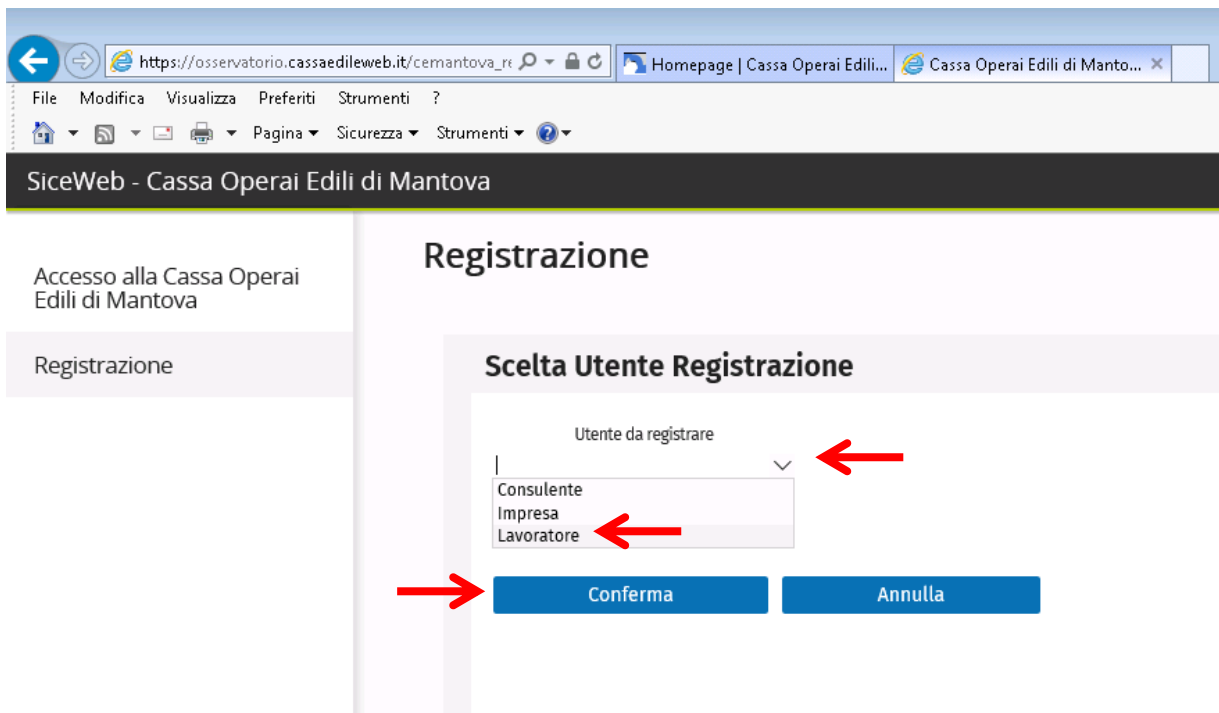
https://osservatorio.cassaedileweb.it/cemantova_re

Homepage | Cassa Operai Edili...

Cassa Operai Edili di Manto...

File Modifica Visualizza Preferiti Strumenti ?

Pagina ▾ Sicurezza ▾ Strumenti ▾

SiceWeb - Cassa Operai Edili di Mantova

Accesso alla Cassa Operai Edili di Mantova

Registrazione

Registrazione

Scelta Utente Registrazione

Utente da registrare

Consulente
Impresa
Lavoratore

Conferma

Annulla